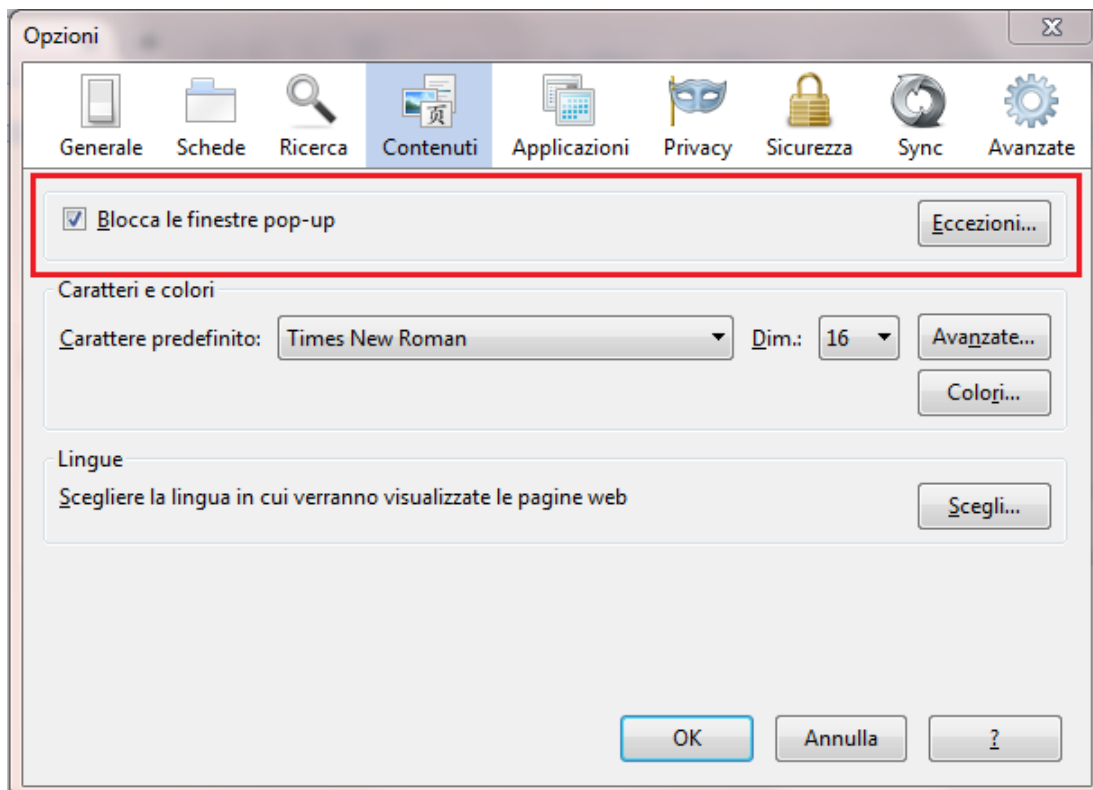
Opzioni

Generale Schede Ricerca Contenuti Applicazioni Privacy Sicurezza Sync Avanzate

☑ Blocca le finestre pop-up

Eccezioni...

Caratteri e colori

Carattere predefinito: Times New Roman Dim.: 16

Avanzate...

Colori...

Lingue

Scegliere la lingua in cui verranno visualizzate le pagine web

Scegli...

OK Annulla ?